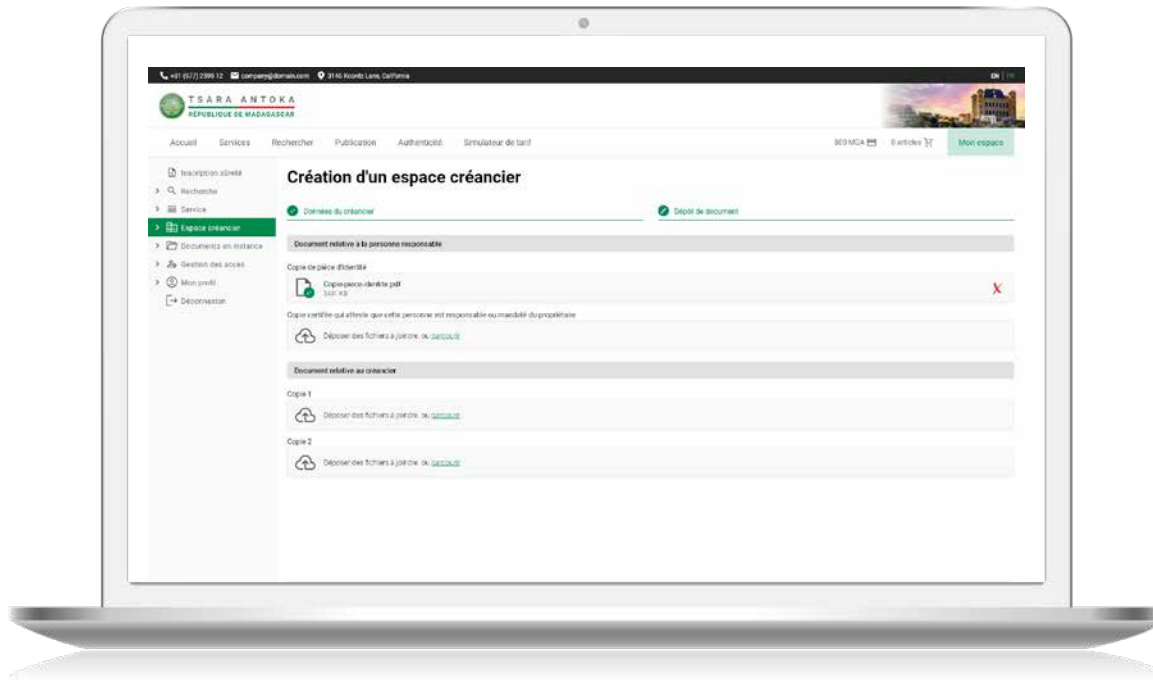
+61 (672) 2399 12 company@domain.com 3146 Koontz Lane, California

EN | FR

TSARA ANTOKA
REPUBLIQUE DE MADAGASCAR

Accueil Services Rechercher Publication Authenticité Simulateur de tarif

900 MGA 0 articles Mon espace

Inscription sûreté
Recherche
Service
Espace créancier
Documents en instance
Gestion des accès
Mon profil
Déconnexion

Création d'un espace créancier

Données du créancier

Dépôt de document

Document relative à la personne responsable

Copie de pièce d'identité

Copie-piece-identite.pdf
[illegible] KB

X

Copie certifiée qui atteste que cette personne est responsable ou mandaté du propriétaire

Déposer des fichiers à joindre, ou parcourir

Document relative au créancier

Copie 1

Déposer des fichiers à joindre, ou parcourir

Copie 2

Déposer des fichiers à joindre, ou parcourir